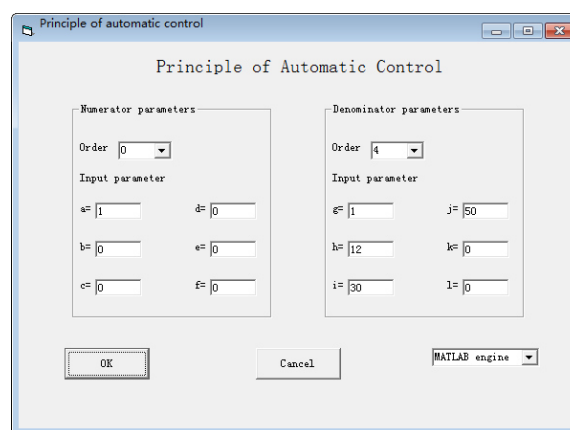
Principle of automatic control

Principle of Automatic Control

Numerator parameters

Order 0

Input parameter

a= 1
d= 0
b= 0
e= 0
c= 0
f= 0

Denominator parameters

Order 4

Input parameter

g= 1
j= 50
h= 12
k= 0
i= 30
l= 0

OK
Cancel
MATLAB engine